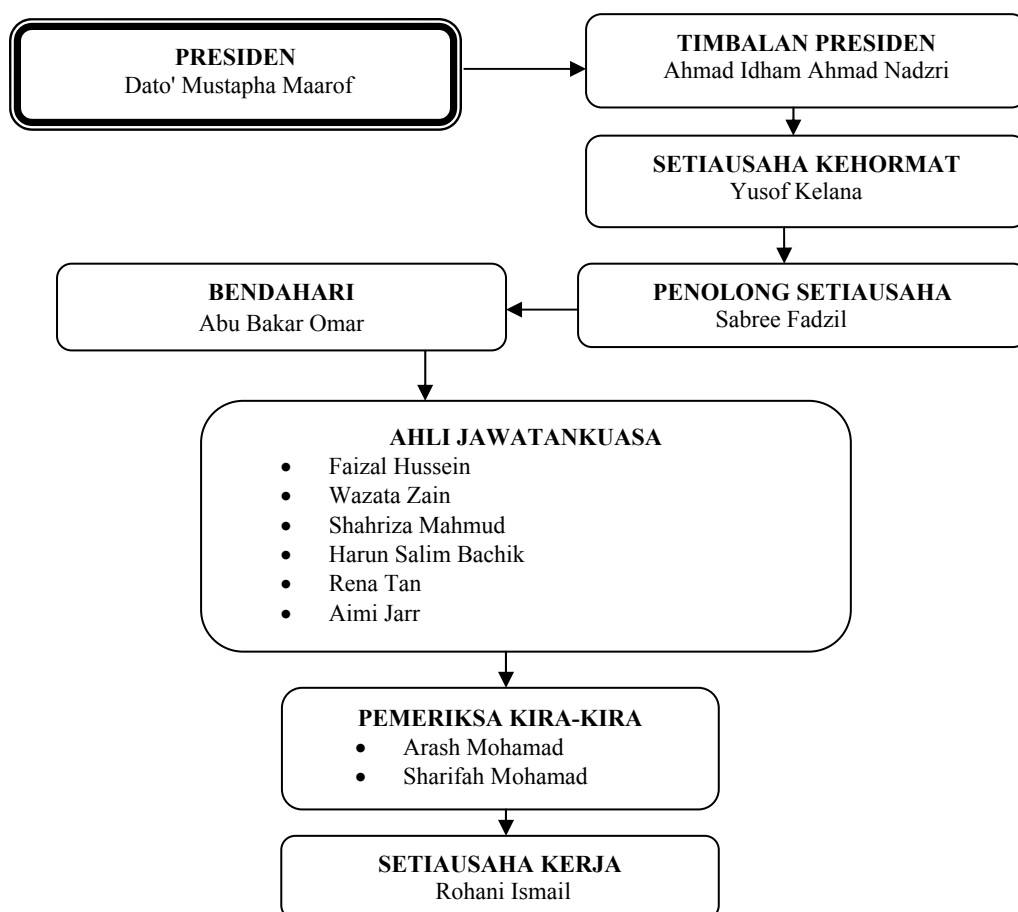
**PRESIDEN**
Dato' Mustapha Maarof

**TIMBALAN PRESIDEN**
Ahmad Idham Ahmad Nadzri

**SETIAUSAHA KEHORMAT**
Yusof Kelana

**BENDAHARI**
Abu Bakar Omar

**PENOLONG SETIAUSAHA**
Sabree Fadzil

**AHLI JAWATANKUASA**
- Faizal Hussein
- Wazata Zain
- Shahriza Mahmud
- Harun Salim Bachik
- Rena Tan
- Aimi Jarr

**PEMERIKSA KIRA-KIRA**
- Arash Mohamad
- Sharifah Mohamad

**SETIAUSAHA KERJA**
Rohani Ismail